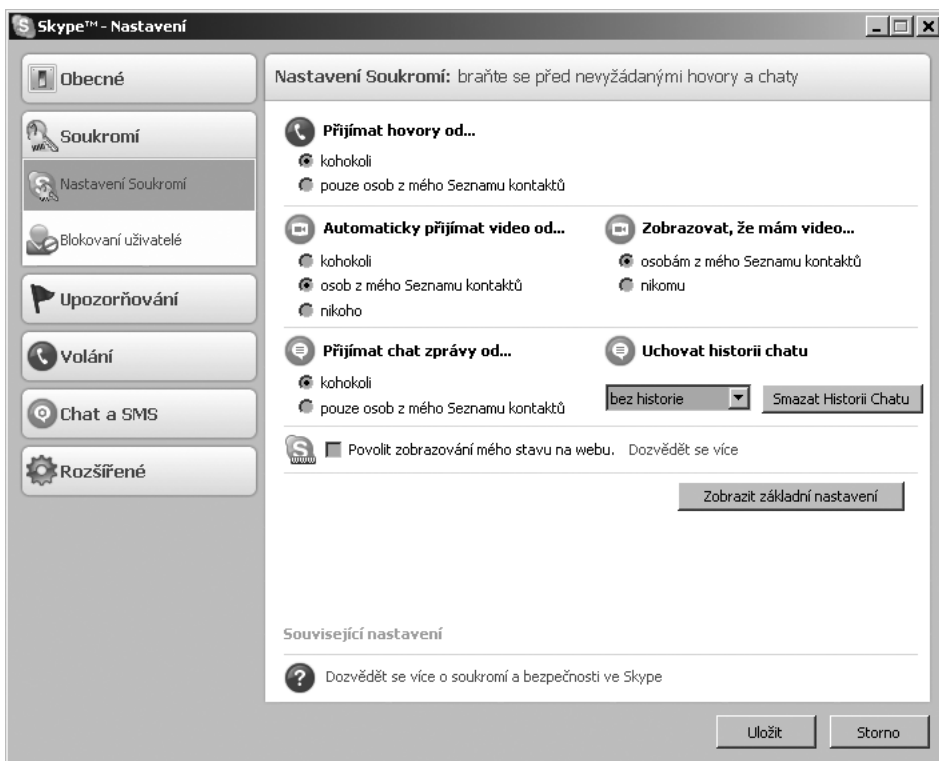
Skype™ - Nastavení

Obecné

Soukromí

Nastavení Soukromí

Blokovaní uživatelé

Upozorňování

Volání

Chat a SMS

Rozšířené

Nastavení Soukromí: braňte se před nevyžádanými hovory a chaty

Přijímat hovory od...

kohokoli

pouze osob z mého Seznamu kontaktů

Automaticky přijímat video od...

kohokoli

osob z mého Seznamu kontaktů

nikoho

Zobrazovat, že mám video...

osobám z mého Seznamu kontaktů

nikomu

Přijímat chat zprávy od...

kohokoli

pouze osob z mého Seznamu kontaktů

Uchovat historii chatu

bez historie

Smazat Historii Chatu

Povolit zobrazování mého stavu na webu. Dozvědět se více

Zobrazit základní nastavení

Související nastavení

Dozvědět se více o soukromí a bezpečnosti ve Skype

Uložit

Storno